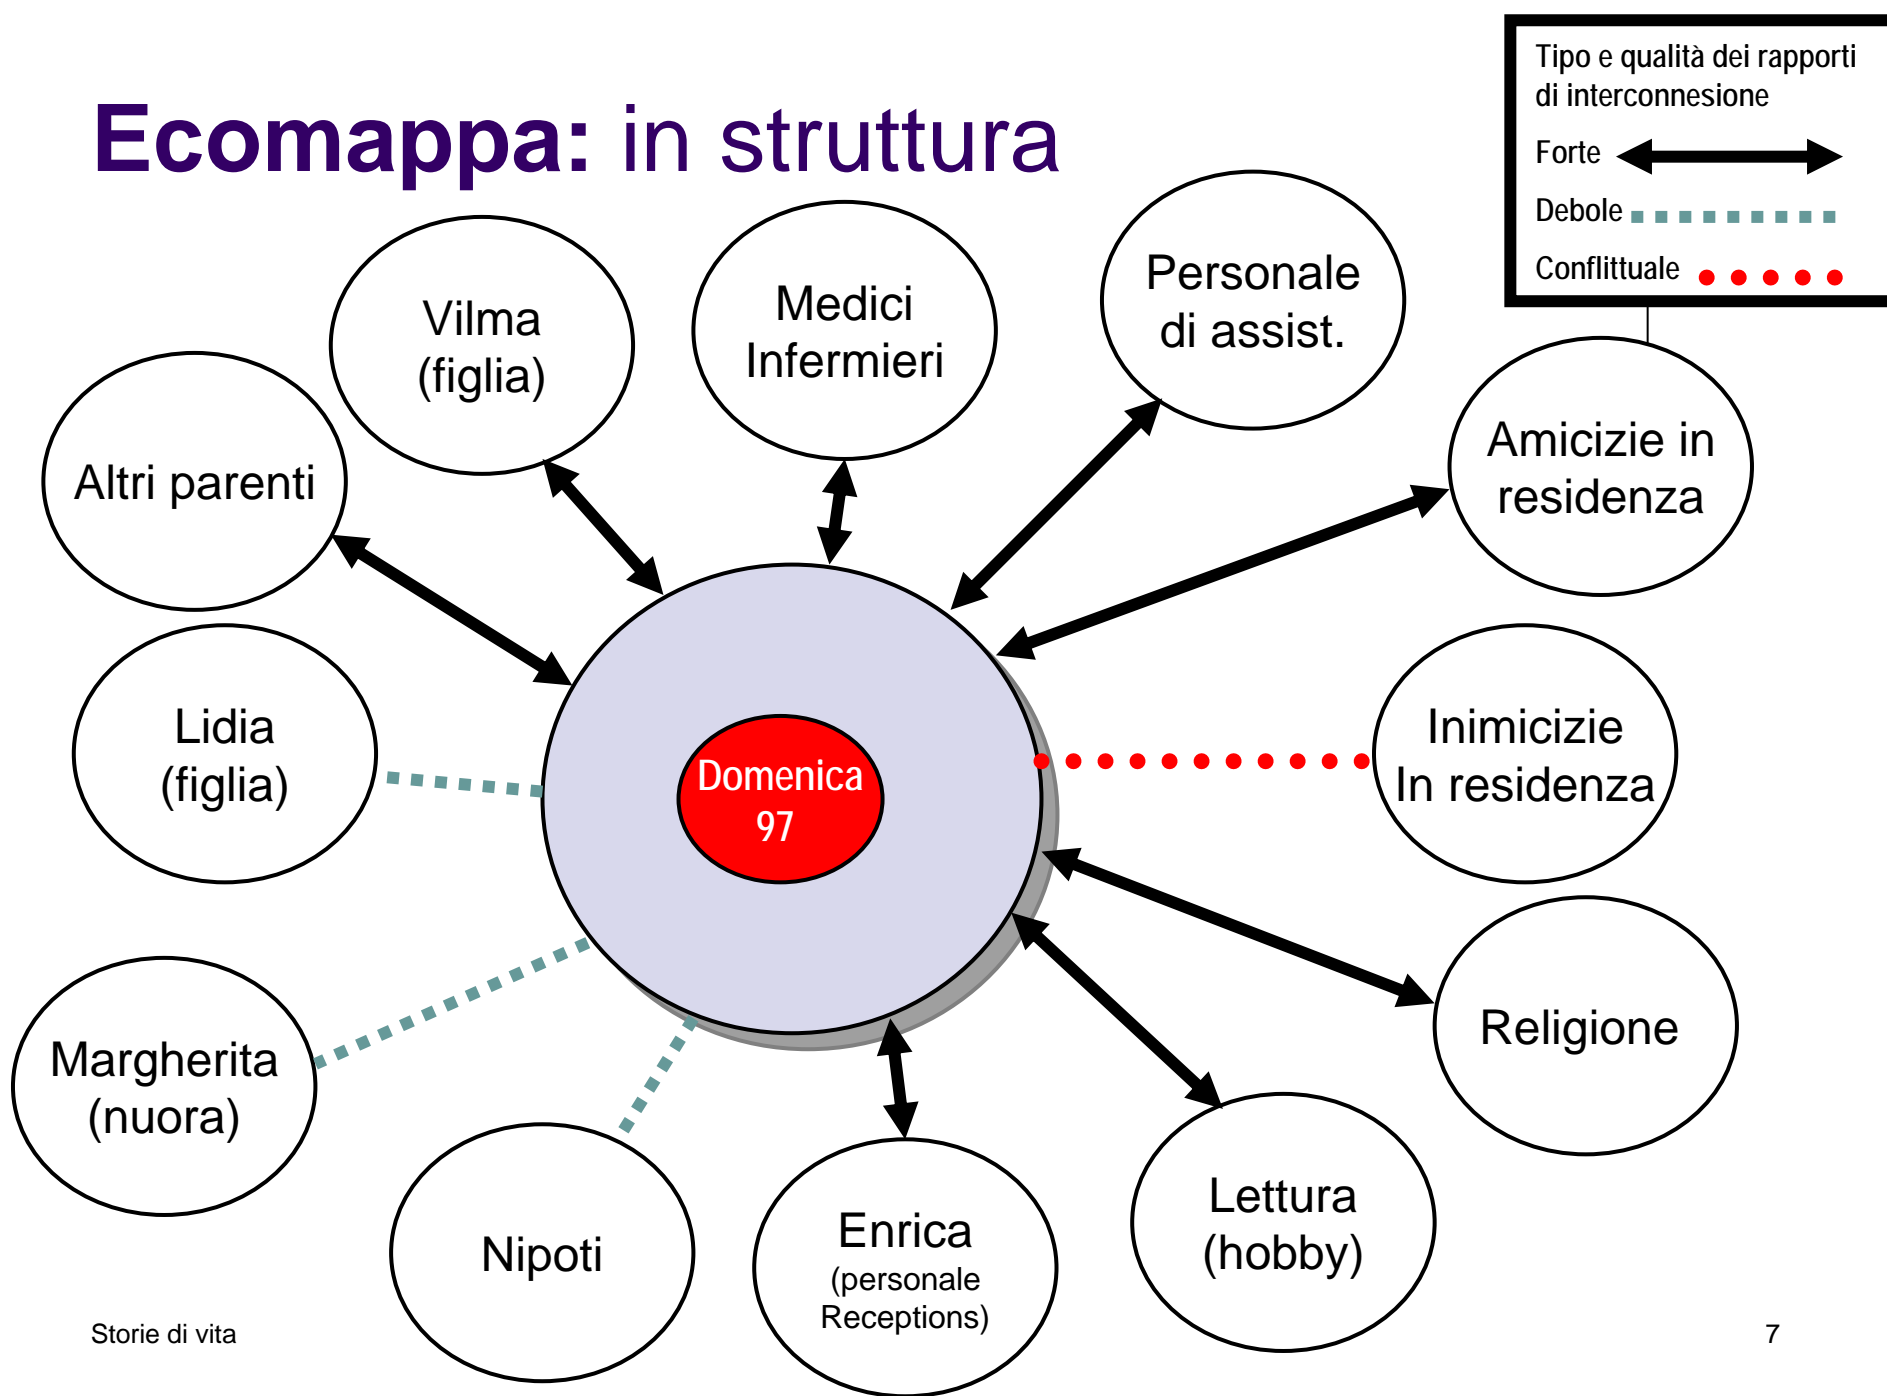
Ecomappa: in struttura

Tipo e qualità dei rapporti di interconnessione

Forte

Debole

Conflittuale

Vilma (figlia)

Medici Infermieri

Personale di assist.

Amicizie in residenza

Altri parenti

Lidia (figlia)

Domenica 97

Inimicizie In residenza

Religione

Margherita (nuora)

Nipoti

Enrica (personale Receptions)

Lettura (hobby)

Storie di vita

7